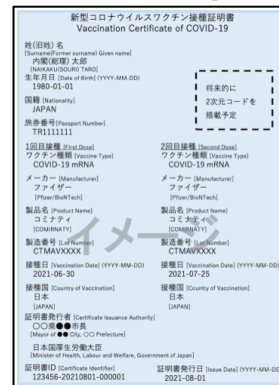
新型コロナウイルスワクチン接種証明書
Vaccination Certificate of COVID-19

姓(旧姓) 名
[Surname(Former surname) Given name]
内閣(総理) 太郎
[NAIKAKU(SOURI) TARO]
生年月日 [Date of Birth] (YYYY-MM-DD)
1980-01-01

国籍 [Nationality]
JAPAN

旅券番号 [Passport Number]
TR1111111

将来的に
2次元コードを
搭載予定

1回目接種 [First Dose]
ワクチン種類 [Vaccine Type]
COVID-19 mRNA
メーカー [Manufacturer]
ファイザー
[Pfizer/BioNTech]
製品名 [Product Name]
コミナティ
[COMIRNATY]
製造番号 [Lot Number]
CTMAVXXXX
接種日 [Vaccination Date] (YYYY-MM-DD)
2021-06-30
接種国 [Country of Vaccination]
日本
[JAPAN]

2回目接種 [Second Dose]
ワクチン種類 [Vaccine Type]
COVID-19 mRNA
メーカー [Manufacturer]
ファイザー
[Pfizer/BioNTech]
製品名 [Product Name]
コミナティ
[COMIRNATY]
製造番号 [Lot Number]
CTMAVXXXX
接種日 [Vaccination Date] (YYYY-MM-DD)
2021-07-25
接種国 [Country of Vaccination]
日本
[JAPAN]

イメージ

証明書発行者 [Certificate Issuance Authority]
○○県●●市長
[Mayor of ●● City, ○○ Prefecture]
日本国厚生労働大臣
[Minister of Health, Labour and Welfare, Government of Japan]

証明書ID [Certificate Identifier]
123456-20210801-000001

証明書発行日 [Issue Date] (YYYY-MM-DD)
2021-08-01